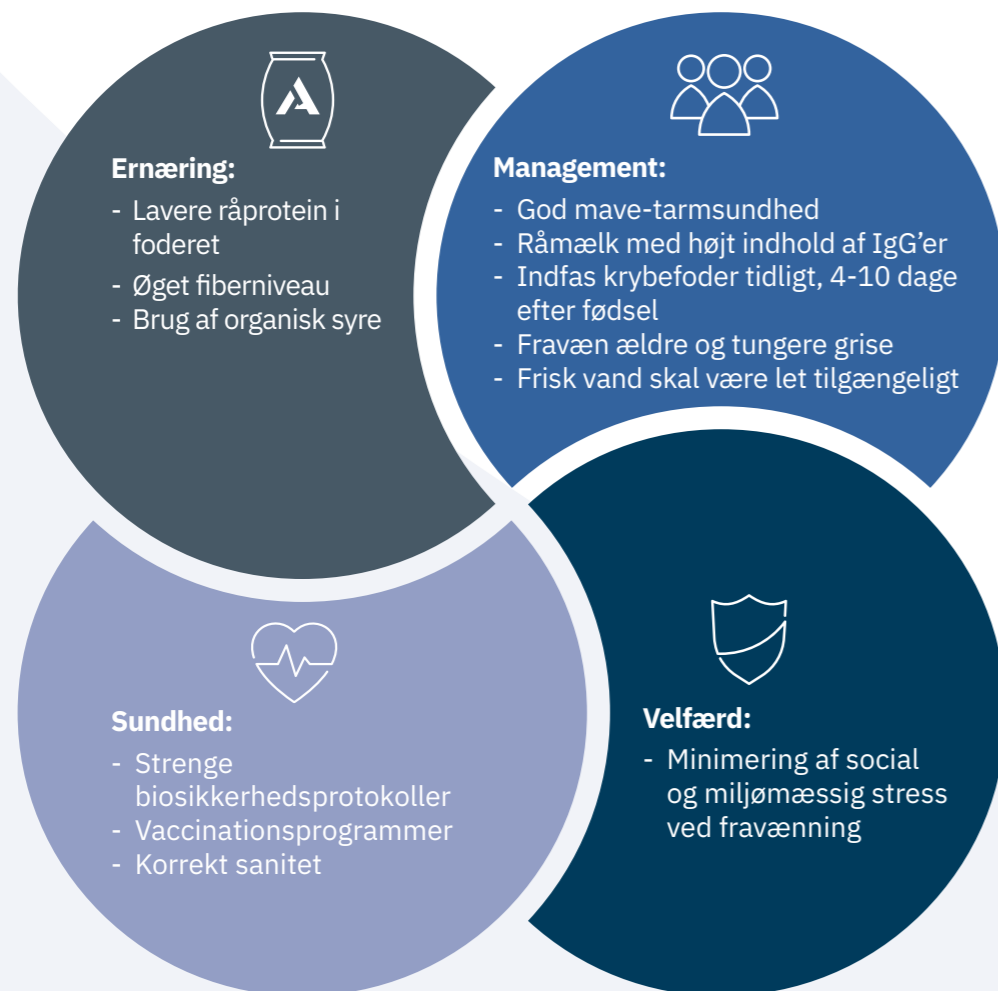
Ernæring:
- Lavere råprotein i foderet
- Øget fiberniveau
- Brug af organisk syre

Management:
- God mave-tarmsundhed
- Råmælk med højt indhold af IgG'er
- Indfas krybefoder tidligt, 4-10 dage efter fødsel
- Fravæn ældre og tungere grise
- Frisk vand skal være let tilgængeligt

Sundhed:
- Strenge biosikkerhedsprotokoller
- Vaccinationsprogrammer
- Korrekt sanitet

Velfærd:
- Minimering af social og miljømæssig stress ved fravænning